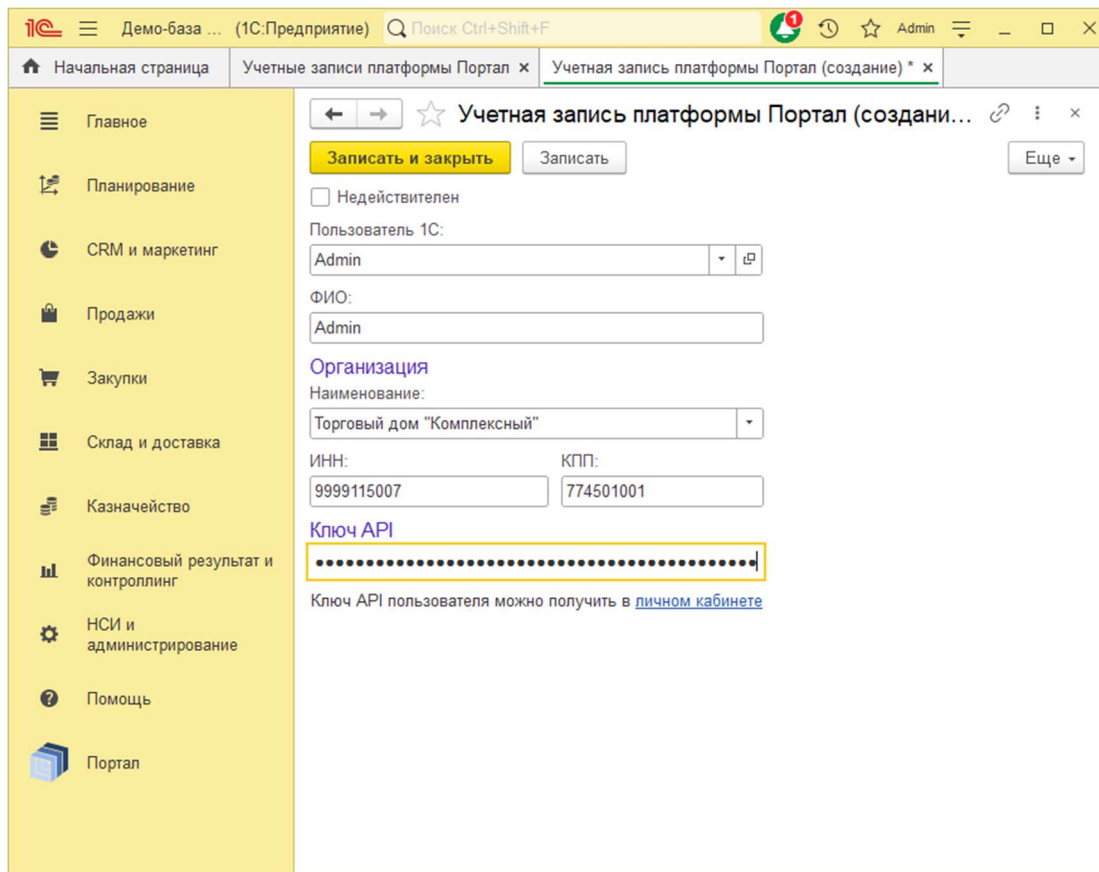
1С Демо-база ... (1С:Предприятие) Поиск Ctrl+Shift+F 1 Admin

Начальная страница | Учетные записи платформы Портал × | Учетная запись платформы Портал (создание) * ×

Главное
Планирование
CRM и маркетинг
Продажи
Закупки
Склад и доставка
Казначейство
Финансовый результат и контроллинг
НСИ и администрирование
Помощь
Портал

Учетная запись платформы Портал (создани...

Записать и закрыть | Записать | Еще

Недействителен

Пользователь 1С:
Admin

ФИО:
Admin

Организация
Наименование:
Торговый дом "Комплексный"

ИНН:
9999115007

КПП:
774501001

Ключ API
••••••••••••••••••••••••••••••••••••••••••

Ключ API пользователя можно получить в личном кабинете